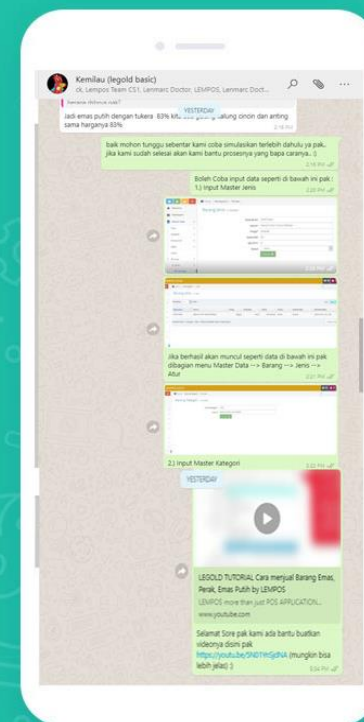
Kemilau (legold basic)
ck, Lempos Team CS1, Lenmarc Doctor, LEMPOS, Lenmarc Doct...

berapa dibayar pak?
YESTERDAY
Jadi emas putih dengan tukera 83% kita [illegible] kalung cincin dan anting sama harganya 83%
2:18 PM

baik mohon tunggu sebentar kami coba simulasikan terlebih dahulu ya pak.. jika kami sudah selesai akan kami bantu prosesnya yang bapa caranya.. :)
2:18 PM

Boleh Coba input data seperti di bawah ini pak : 1.) Input Master Jenis
2:20 PM

2:20 PM

Jika berhasil akan muncul seperti data di bawah ini pak dibagian menu Master Data --> Barang --> Jenis --> Atur
2:21 PM

2.) Input Master Kategori
2:22 PM

YESTERDAY

LEGOLD TUTORIAL Cara menjual Barang Emas, Perak, Emas Putih by LEMPOS
LEMPOS more than just POS APPLICATION...
www.youtube.com

Selamat Sore pak kami ada bantu buatkan videonya disini pak https://youtu.be/5N0YHSjdNA (mungkin bisa lebih jelas) :)
3:04 PM